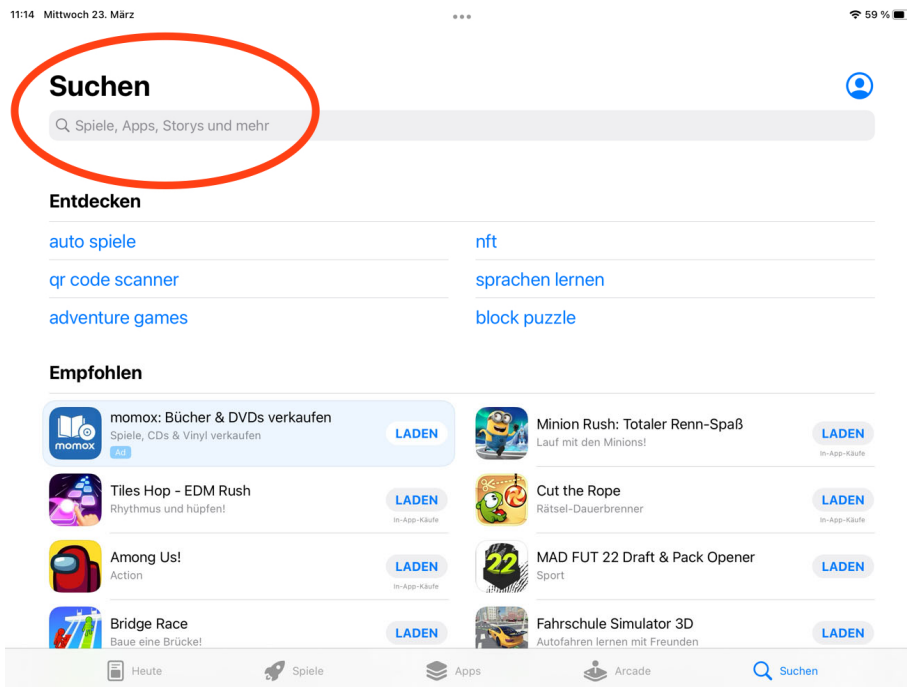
11:14 Mittwoch 23. März

59 %

Suchen

Spiele, Apps, Storys und mehr

Entdecken

auto spiele

qr code scanner

adventure games

nft

sprachen lernen

block puzzle

Empfohlen

momox

momox: Bücher & DVDs verkaufen
Spiele, CDs & Vinyl verkaufen
Ad
LADEN

Tiles Hop - EDM Rush
Rhythmus und hüpfen!
LADEN
In-App-Käufe

Among Us!
Action
LADEN
In-App-Käufe

Bridge Race
Baue eine Brücke!
LADEN

Minion Rush: Totaler Renn-Spaß
Lauf mit den Minions!
LADEN
In-App-Käufe

Cut the Rope
Rätsel-Dauerbrenner
LADEN
In-App-Käufe

22

MAD FUT 22 Draft & Pack Opener
Sport
LADEN

Fahrschule Simulator 3D
Autofahren lernen mit Freunden
LADEN

Heute Spiele Apps Arcade Suchen